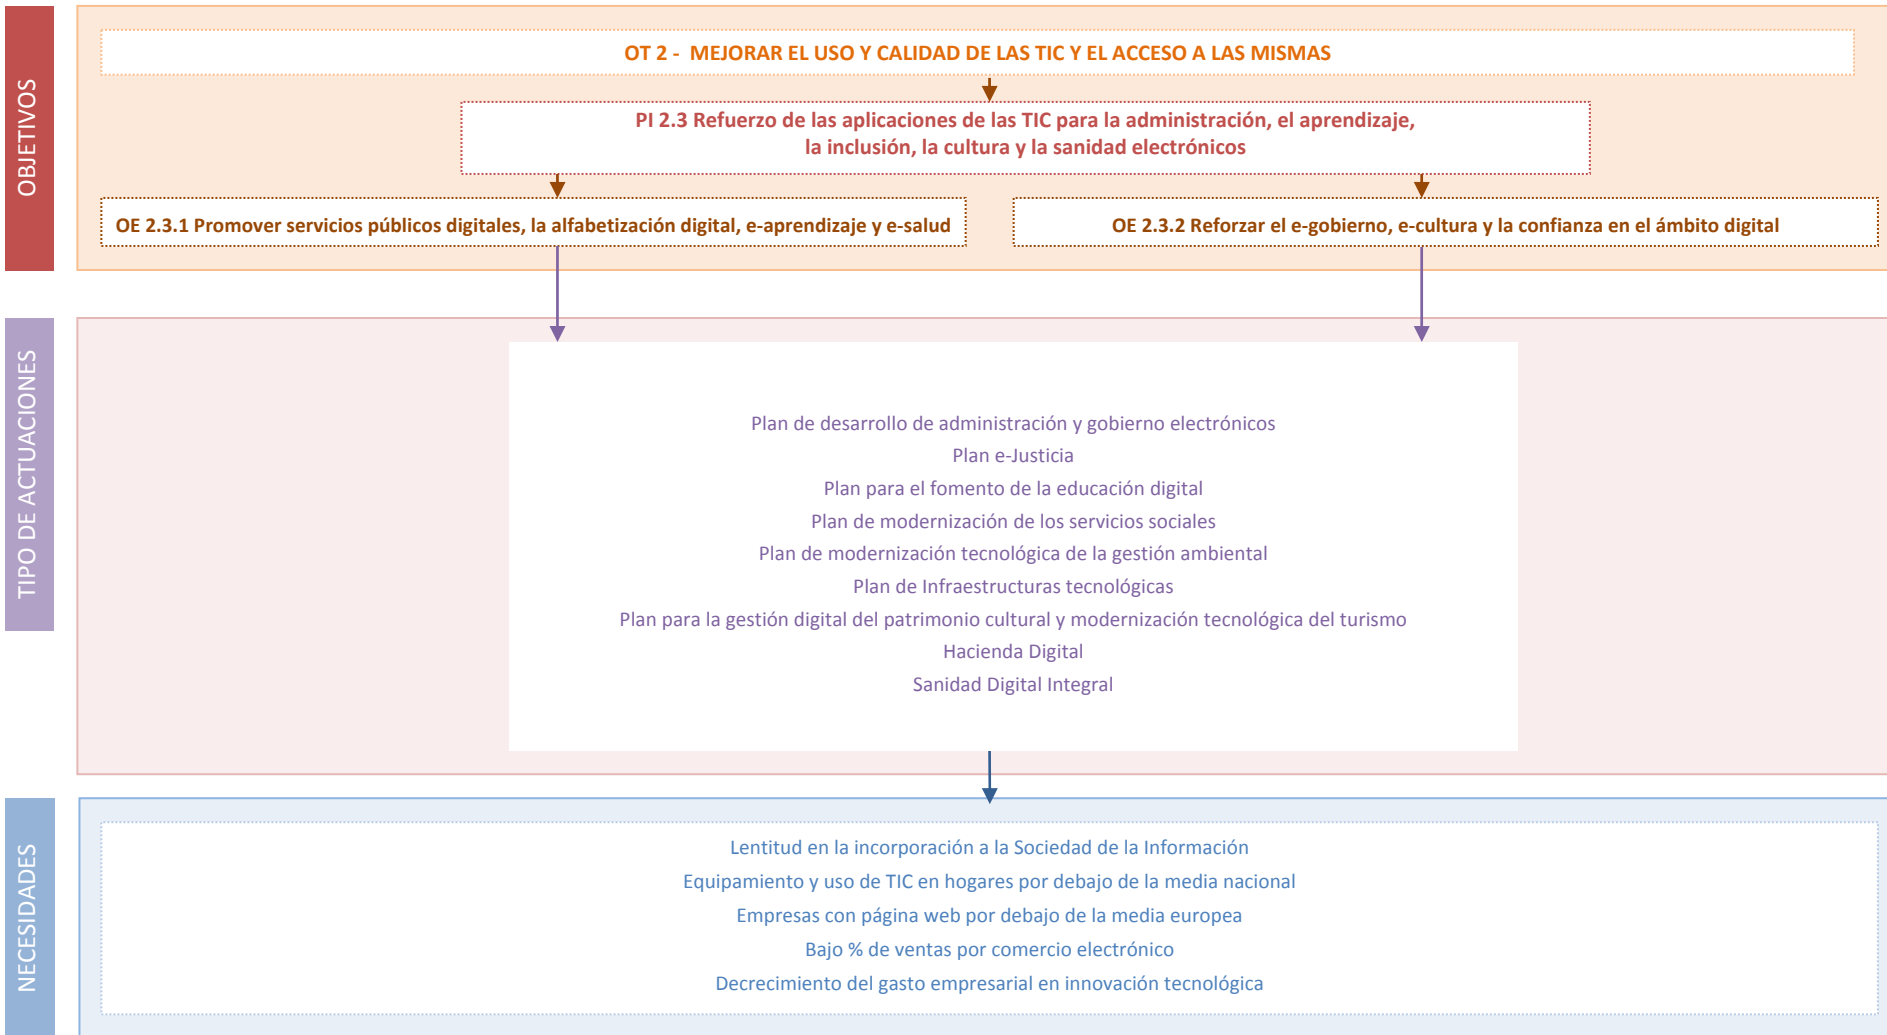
OBJETIVOS

OT 2 - MEJORAR EL USO Y CALIDAD DE LAS TIC Y EL ACCESO A LAS MISMAS

PI 2.3 Refuerzo de las aplicaciones de las TIC para la administración, el aprendizaje, la inclusión, la cultura y la sanidad electrónicos

OE 2.3.1 Promover servicios públicos digitales, la alfabetización digital, e-aprendizaje y e-salud

OE 2.3.2 Reforzar el e-gobierno, e-cultura y la confianza en el ámbito digital

TIPO DE ACTUACIONES

Plan de desarrollo de administración y gobierno electrónicos
Plan e-Justicia
Plan para el fomento de la educación digital
Plan de modernización de los servicios sociales
Plan de modernización tecnológica de la gestión ambiental
Plan de Infraestructuras tecnológicas
Plan para la gestión digital del patrimonio cultural y modernización tecnológica del turismo
Hacienda Digital
Sanidad Digital Integral

NECESIDADES

Lentitud en la incorporación a la Sociedad de la Información
Equipamiento y uso de TIC en hogares por debajo de la media nacional
Empresas con página web por debajo de la media europea
Bajo % de ventas por comercio electrónico
Decrecimiento del gasto empresarial en innovación tecnológica